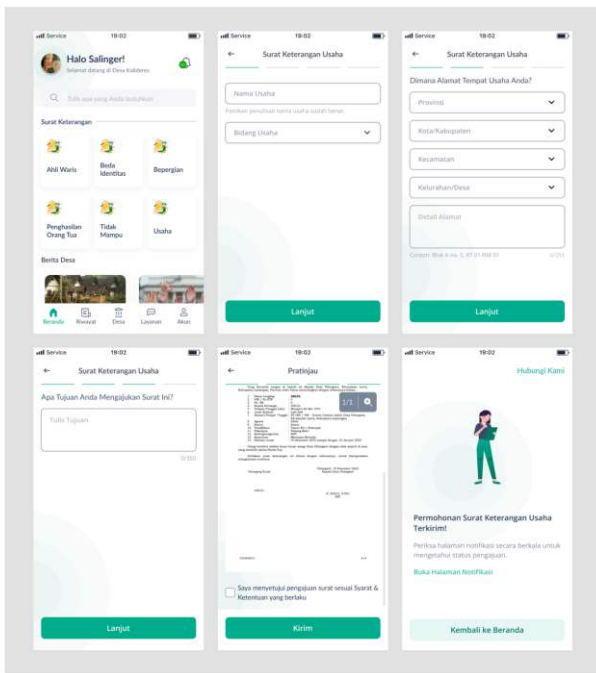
Service 19:02

Halo Salinger!
Selamat datang di Desa Kalideres

Ketik apa yang Anda butuhkan

Surat Keterangan

Ahli Waris

Beda Identitas

Bepergian

Penghasilan Orang Tua

Tidak Mampu

Usaha

Berita Desa

Beranda Riwayat Desa Layanan Akun

Service 19:02

Surat Keterangan Usaha

Nama Usaha

Pastikan penulisan nama usaha sudah benar

Bidang Usaha

Lanjut

Service 19:02

Surat Keterangan Usaha

Dimana Alamat Tempat Usaha Anda?

Provinsi

Kota/Kabupaten

Kecamatan

Kelurahan/Desa

Detail Alamat

Contoh: Blok A no. 1, RT 01 RW 01

0/150

Lanjut

Service 19:02

Surat Keterangan Usaha

Apa Tujuan Anda Mengajukan Surat Ini?

Tulis Tujuan

0/150

Lanjut

Service 19:02

Pratinjau

1/1

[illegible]

Saya menyetujui pengajuan surat sesuai Syarat & Ketentuan yang berlaku

Kirim

Service 19:02

Hubungi Kami

Permohonan Surat Keterangan Usaha Terkirim!

Periksa halaman notifikasi secara berkala untuk mengetahui status pengajuan.

Buka Halaman Notifikasi

Kembali ke Beranda